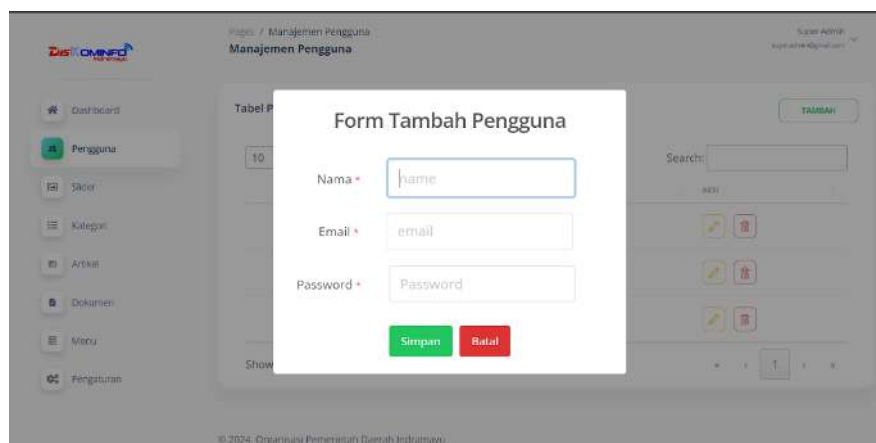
DISKOMINFO

Pages / Manajemen Pengguna
Manajemen Pengguna

Super Admin
superadmin@gmail.com

Dashboard
Pengguna
Slider
Kategori
Artikel
Dokumen
Menu
Pengaturan

Tabel P

TAMBAH

10

Search:

AKSI

Show

« ‹ 1 › »

Form Tambah Pengguna

Nama *
name

Email *
email

Password *
Password

Simpan
Batal

© 2024. Organisasi Pemerintah Daerah Indramayu